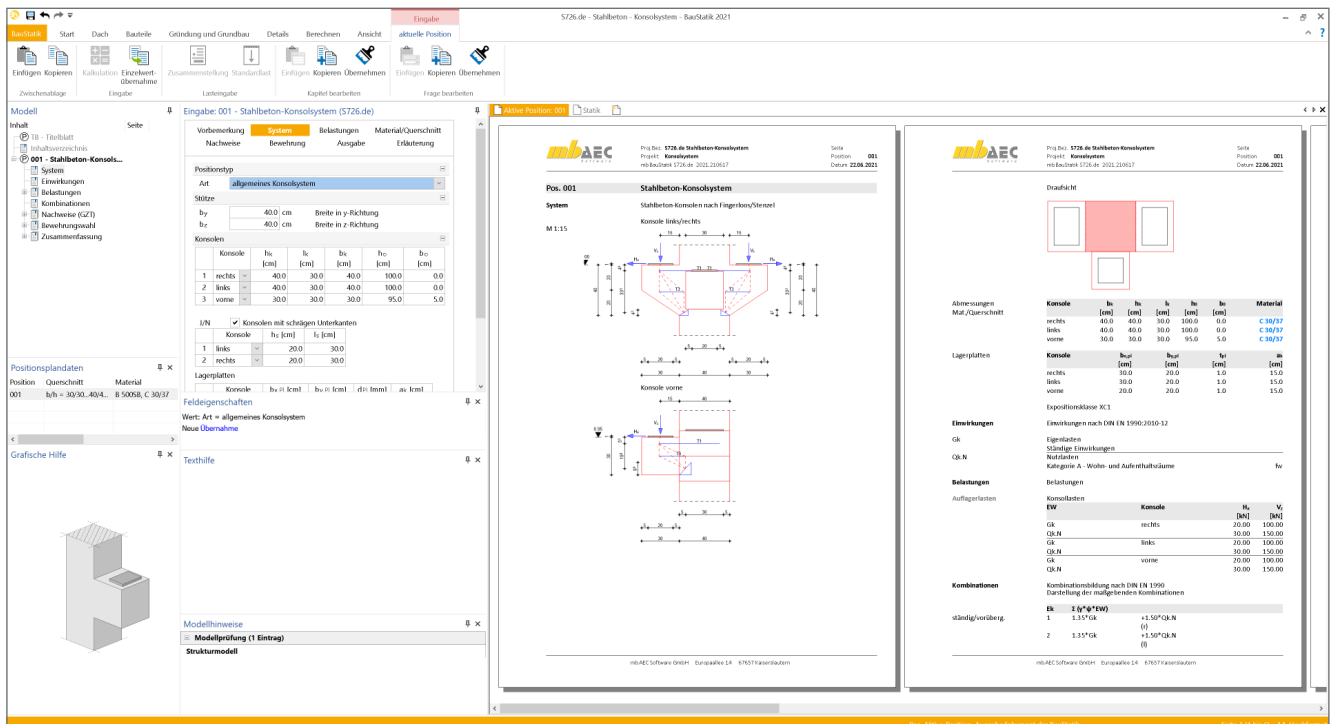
S726.de - Stahlbeton - Konsolsystem - BauStatik 2021

Eingabe

BauStatik Start Dach Bauteile Gründung und Grundbau Details Berechnen Ansicht aktuelle Position

Einfügen Kopieren Kalkulation Einzelwert-übernahme Zusammenstellung Standardlast Einfügen Kopieren Übernehmen Einfügen Kopieren Übernehmen

Zwischenablage Eingabe Lastеingabe Kapitel bearbeiten Frage bearbeiten

Modell

Inhalt Seite

TB - Titelblatt
Inhaltsverzeichnis
001 - Stahlbeton-Konsols...
System
Einwirkungen
Belastungen
Kombinationen
Nachweise (GZT)
Bewehrungswahl
Zusammenfassung

Positionsplandaten

| Position | Querschnitt | Material |
|---|---|---|
| 001 | b/h = 30/30...40/4... | B 500SB, C 30/37 |

Grafische Hilfe

Eingabe: 001 - Stahlbeton-Konsolsystem (S726.de)

Vorbemerkung System Belastungen Material/Querschnitt
Nachweise Bewehrung Ausgabe Erläuterung

Positionstyp
Art allgemeines Konsolsystem

Stütze
$b_y$ 40.0 cm Breite in y-Richtung
$b_z$ 40.0 cm Breite in z-Richtung

Konsolen

| | Konsole | $h_K$ [cm] | $l_K$ [cm] | $b_K$ [cm] | $h_D$ [cm] | $b_D$ [cm] |
|---|---|---|---|---|---|---|
| 1 | rechts | 40.0 | 30.0 | 40.0 | 100.0 | 0.0 |
| 2 | links | 40.0 | 30.0 | 40.0 | 100.0 | 0.0 |
| 3 | vorne | 30.0 | 30.0 | 30.0 | 95.0 | 5.0 |

J/N ✔ Konsolen mit schrägen Unterkanten

| | Konsole | $h_E$ [cm] | $l_E$ [cm] |
|---|---|---|---|
| 1 | links | 20.0 | 30.0 |
| 2 | rechts | 20.0 | 30.0 |

Lagerplatten
Konsole $b_{x,pl}$ [cm] $b_{y,pl}$ [cm] $d_{pl}$ [mm] $a_V$ [cm]

Feldeigenschaften
Wert: Art = allgemeines Konsolsystem
Neue Übernahme

Texthilfe

Modellhinweise
Modellprüfung (1 Eintrag)
Strukturmodell

Aktive Position: 001 Statik

mbAEC
Proj.Bez. S726.de Stahlbeton-Konsolsystem Seite
Projekt Konsolsystem Position 001
mb BauStatik S726.de 2021.210617 Datum 22.06.2021

Pos. 001 Stahlbeton-Konsolsystem

System Stahlbeton-Konsolen nach Fingerloos/Stenzel
Konsole links/rechts
M 1:15
Konsole vorne

mb AEC Software GmbH Europaallee 14 67657 Kaiserslautern

Proj.Bez. S726.de Stahlbeton-Konsolsystem Seite
Projekt Konsolsystem Position 001
mb BauStatik S726.de 2021.210617 Datum 22.06.2021

Draufsicht

Abmessungen Mat./Querschnitt

| Konsole | $b_K$ [cm] | $h_K$ [cm] | $l_K$ [cm] | $h_D$ [cm] | $b_D$ [cm] | Material |
|---|---|---|---|---|---|---|
| rechts | 40.0 | 40.0 | 30.0 | 100.0 | 0.0 | C 30/37 |
| links | 40.0 | 40.0 | 30.0 | 100.0 | 0.0 | C 30/37 |
| vorne | 30.0 | 30.0 | 30.0 | 95.0 | 5.0 | C 30/37 |

Lagerplatten

| Konsole | $b_{x,pl}$ [cm] | $b_{y,pl}$ [cm] | $t_{pl}$ [cm] | $a_V$ [cm] |
|---|---|---|---|---|
| rechts | 30.0 | 20.0 | 1.0 | 15.0 |
| links | 30.0 | 20.0 | 1.0 | 15.0 |
| vorne | 20.0 | 20.0 | 1.0 | 15.0 |

Expositionsklasse XC1

Einwirkungen Einwirkungen nach DIN EN 1990:2010-12
Gk Eigenlasten
Ständige Einwirkungen
Qk.N Nutzlasten
Kategorie A - Wohn- und Aufenthaltsräume fw

Belastungen Belastungen
Auflagerlasten Konsollasten

| EW | Konsole | $H_x$ [kN] | $V_z$ [kN] |
|---|---|---|---|
| Gk | rechts | 20.00 | 100.00 |
| Qk.N | | 30.00 | 150.00 |
| Gk | links | 20.00 | 100.00 |
| Qk.N | | 30.00 | 150.00 |
| Gk | vorne | 20.00 | 100.00 |
| Qk.N | | 30.00 | 150.00 |

Kombinationen Kombinationsbildung nach DIN EN 1990
Darstellung der maßgebenden Kombinationen

| | Ek | Σ (γ*ψ*EW) | |
|---|---|---|---|
| ständig/vorüberg. | 1 | 1.35*Gk | +1.50*Qk.N (r) |
| | 2 | 1.35*Gk | +1.50*Qk.N (l) |

mb AEC Software GmbH Europaallee 14 67657 Kaiserslautern